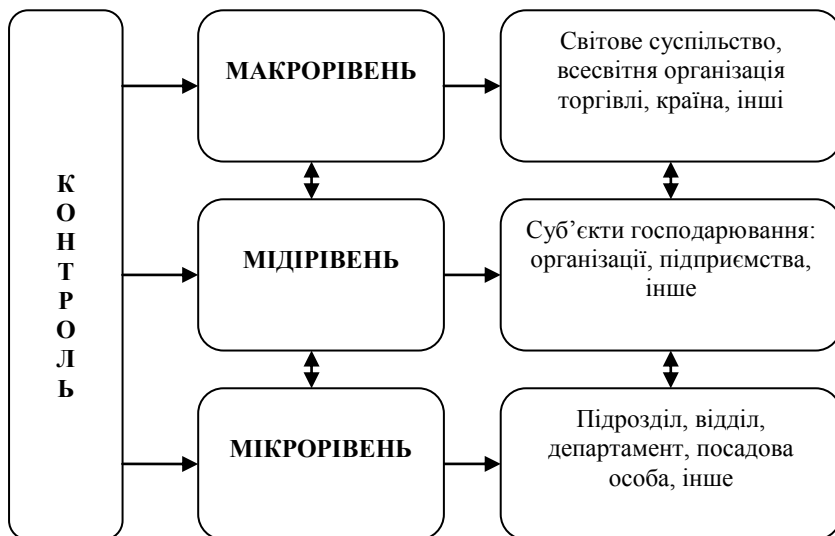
К
О
Н
Т
Р
О
Л
Ь

МАКРОРІВЕНЬ

Світове суспільство, всесвітня організація торгівлі, країна, інші

МІДІРІВЕНЬ

Суб’єкти господарювання: організації, підприємства, інше

МІКРОРІВЕНЬ

Підрозділ, відділ, департамент, посадова особа, інше